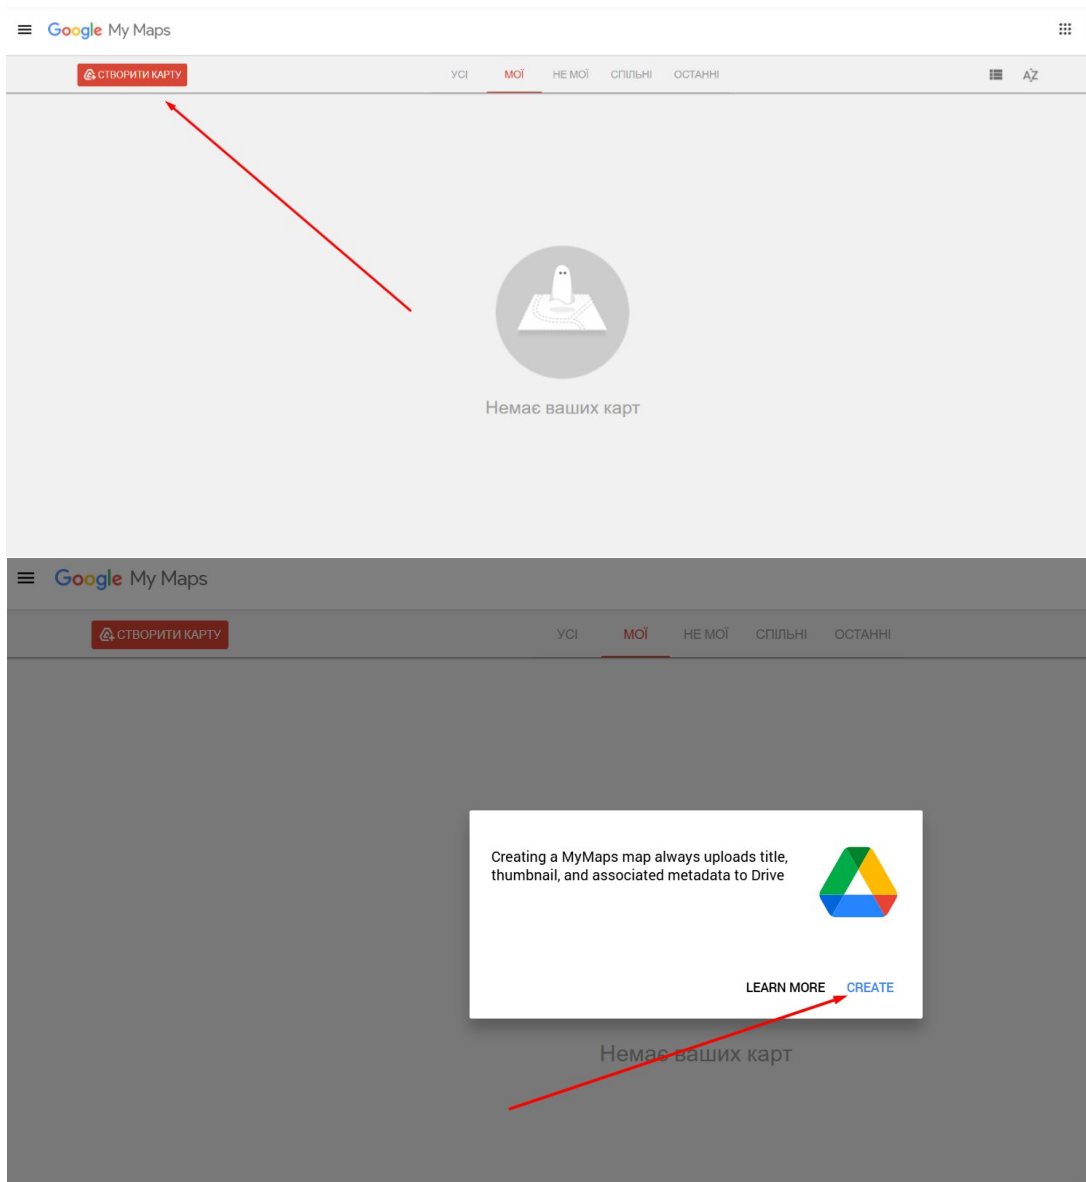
Google My Maps

СТВОРИТИ КАРТУ

УСІ МОЇ НЕ МОЇ СПІЛЬНІ ОСТАННІ

AZ

Немає ваших карт

Google My Maps

СТВОРИТИ КАРТУ

УСІ МОЇ НЕ МОЇ СПІЛЬНІ ОСТАННІ

Creating a MyMaps map always uploads title, thumbnail, and associated metadata to Drive

LEARN MORE CREATE

Немає ваших карт